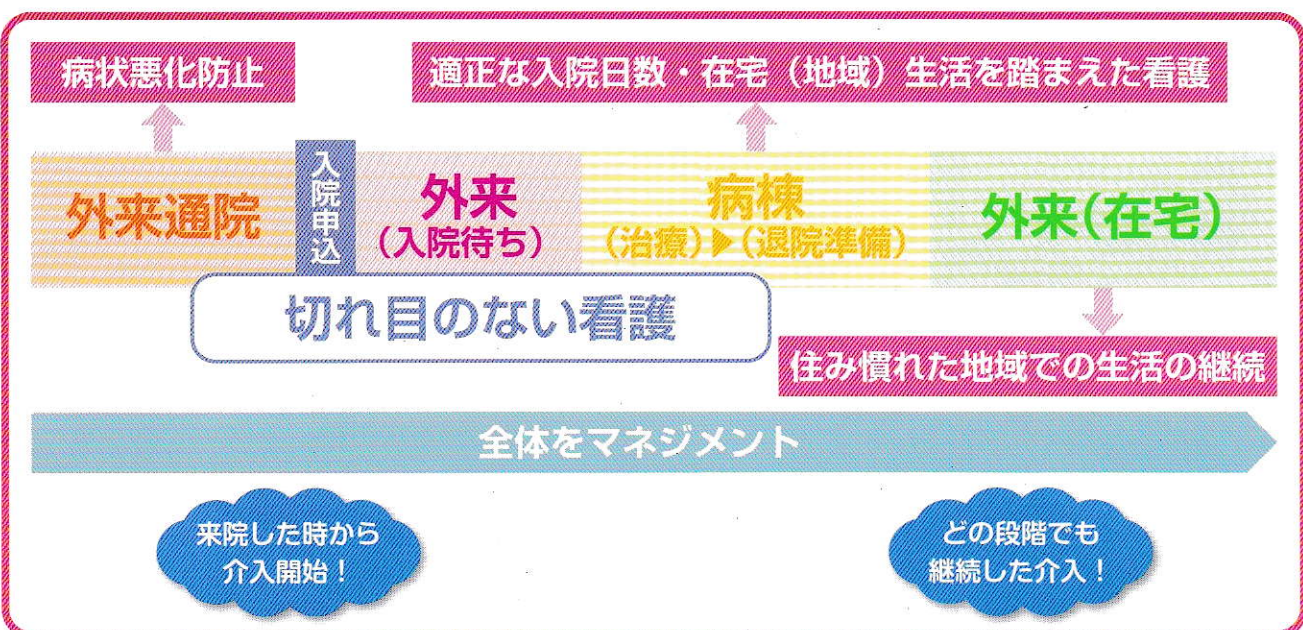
病状悪化防止

適正な入院日数・在宅（地域）生活を踏まえた看護

外来通院

入院申込

外来
（入院待ち）

病棟
（治療）▶（退院準備）

外来(在宅)

切れ目のない看護

住み慣れた地域での生活の継続

全体をマネジメント

来院した時から
介入開始！

どの段階でも
継続した介入！